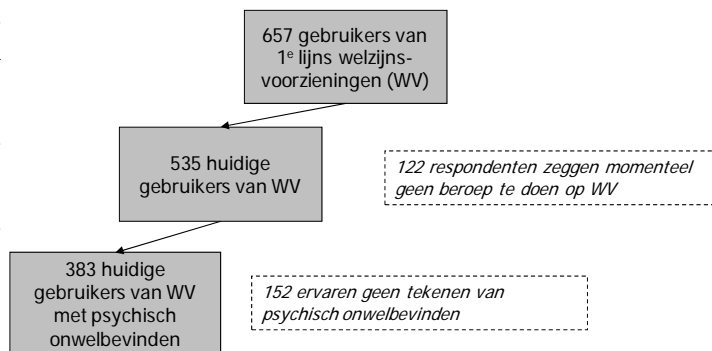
657 gebruikers van 1$^{e}$ lijns welzijnsvoorzieningen (WV)

535 huidige gebruikers van WV

122 respondenten zeggen momenteel geen beroep te doen op WV

383 huidige gebruikers van WV met psychisch onwelbevinden

152 ervaren geen tekenen van psychisch onwelbevinden